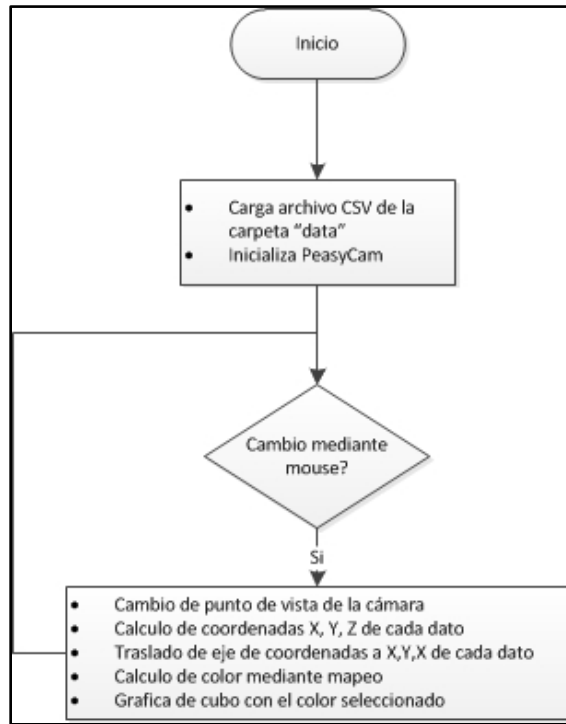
Inicio

- Carga archivo CSV de la carpeta "data"
- Inicializa PeasyCam

Cambio mediante mouse?

Si

- Cambio de punto de vista de la cámara
- Calculo de coordenadas X, Y, Z de cada dato
- Traslado de eje de coordenadas a X,Y,X de cada dato
- Calculo de color mediante mapeo
- Grafica de cubo con el color seleccionado